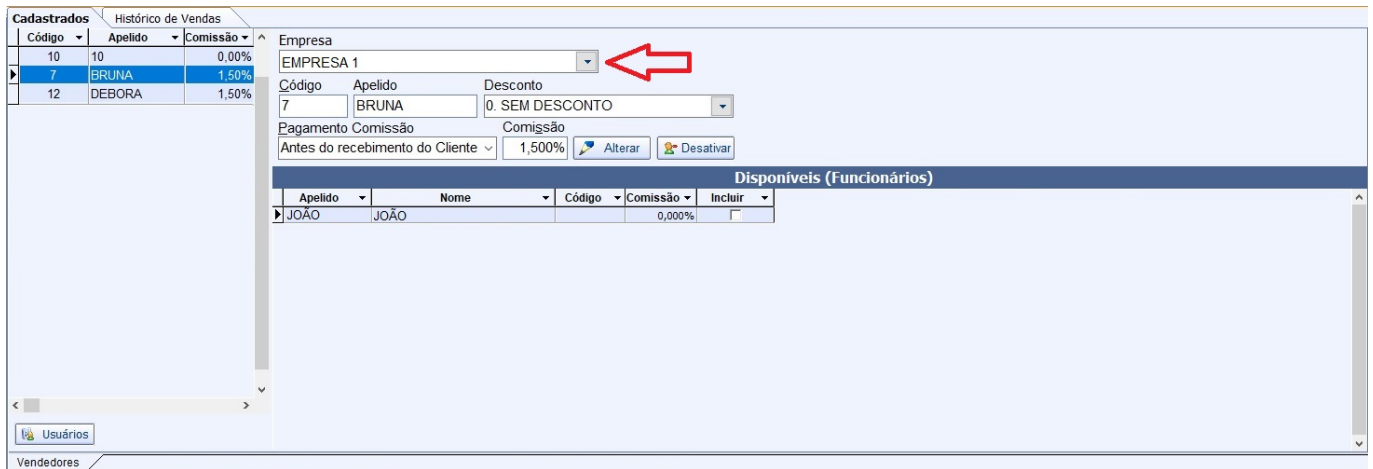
Cadastrados | Histórico de Vendas

| Código | Apelido | Comissão |
|---|---|---|
| 10 | 10 | 0,00% |
| 7 | BRUNA | 1,50% |
| 12 | DEBORA | 1,50% |

Usuários

Empresa
EMPRESA 1
Código 7
Apelido BRUNA
Desconto 0. SEM DESCONTO
Pagamento Comissão Antes do recebimento do Cliente
Comissão 1,500%
Alterar
Desativar

Disponíveis (Funcionários)

| Apelido | Nome | Código | Comissão | Incluir |
|---|---|---|---|---|
| JOÃO | JOÃO | | 0,000% | |

Vendedores